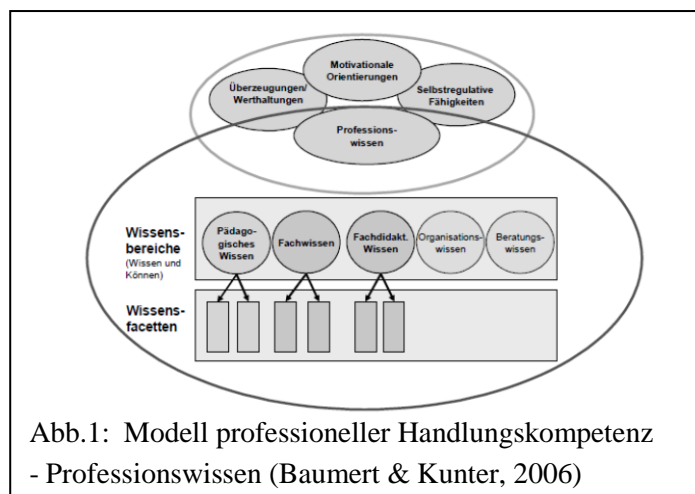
Motivationale Orientierungen

Überzeugungen/ Werthaltungen

Selbstregulative Fähigkeiten

Professionswissen

Wissensbereiche (Wissen und Können)

Pädagogisches Wissen

Fachwissen

Fachdidakt. Wissen

Organisationswissen

Beratungswissen

Wissensfacetten

Abb.1: Modell professioneller Handlungskompetenz - Professionswissen (Baumert & Kunter, 2006)